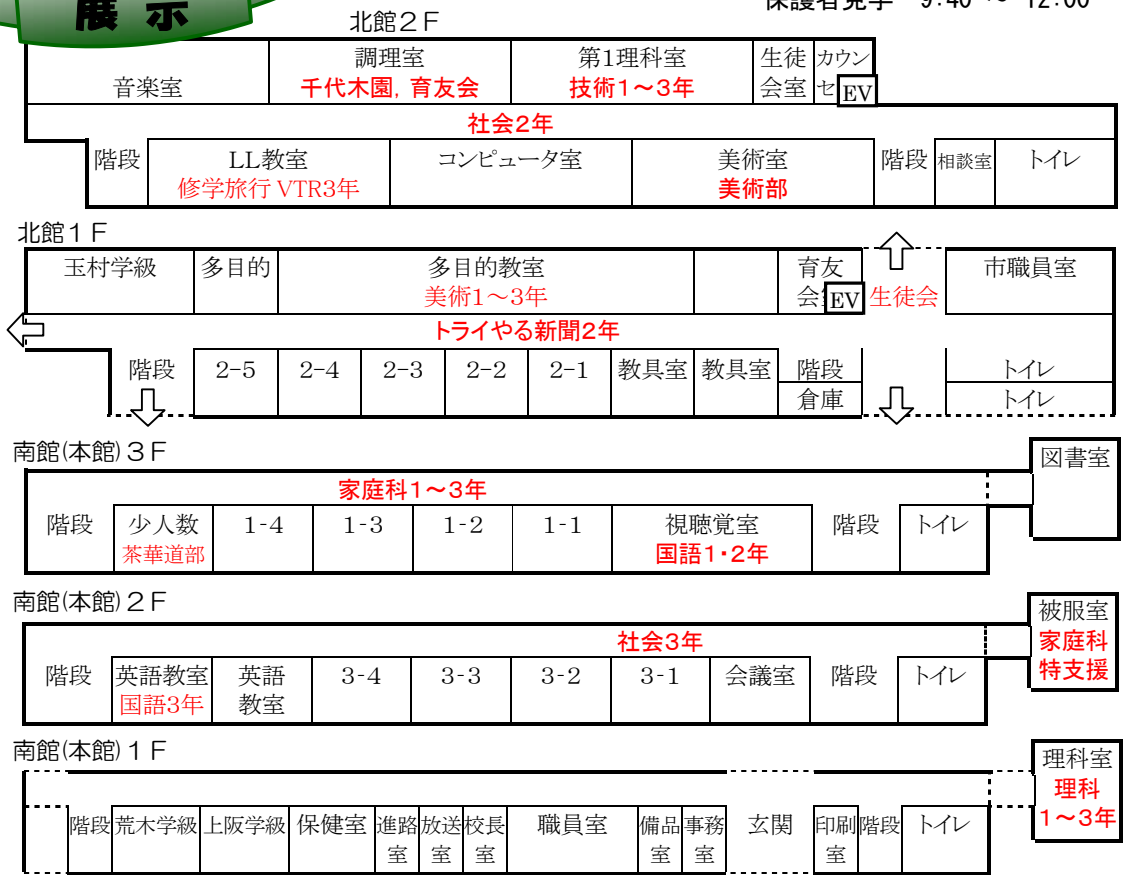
展示

保護者見学　9:40 ～ 12:00

北館２Ｆ

音楽室
調理室
千代木園，育友会
第1理科室
技術1～3年
生徒会室
カウンセ
EV

社会2年

階段
LL教室
修学旅行 VTR3年
コンピュータ室
美術室
美術部
階段
相談室
トイレ

北館１Ｆ

玉村学級
多目的
多目的教室
美術1～3年
育友会
EV
生徒会
市職員室

トライやる新聞2年

階段
2-5
2-4
2-3
2-2
2-1
教具室
教具室
階段
倉庫
トイレ
トイレ

南館(本館)３Ｆ

図書室

家庭科1～3年

階段
少人数
茶華道部
1-4
1-3
1-2
1-1
視聴覚室
国語1・2年
階段
トイレ

南館(本館)２Ｆ

被服室
家庭科
特支援

社会3年

階段
英語教室
国語3年
英語教室
3-4
3-3
3-2
3-1
会議室
階段
トイレ

南館(本館)１Ｆ

理科室
理科
1～3年

階段
荒木学級
上阪学級
保健室
進路室
放送室
校長室
職員室
備品室
事務室
玄関
印刷室
階段
トイレ